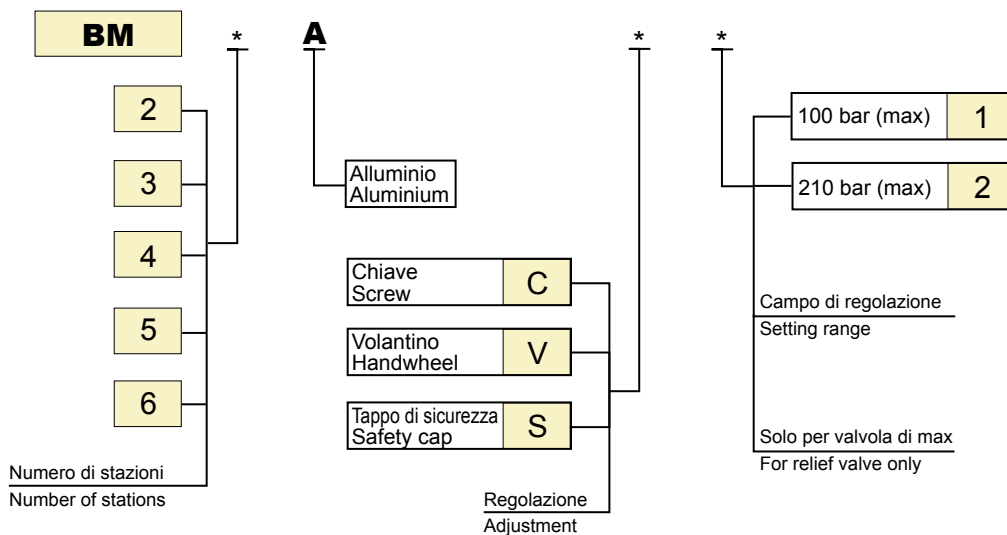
BM * A * *

2
3
4
5
6

Numero di stazioni
Number of stations

Alluminio
Aluminium

Chiave
Screw C

Volantino
Handwheel V

Tappo di sicurezza
Safety cap S

Regolazione
Adjustment

100 bar (max) 1

210 bar (max) 2

Campo di regolazione
Setting range

Solo per valvola di max
For relief valve only